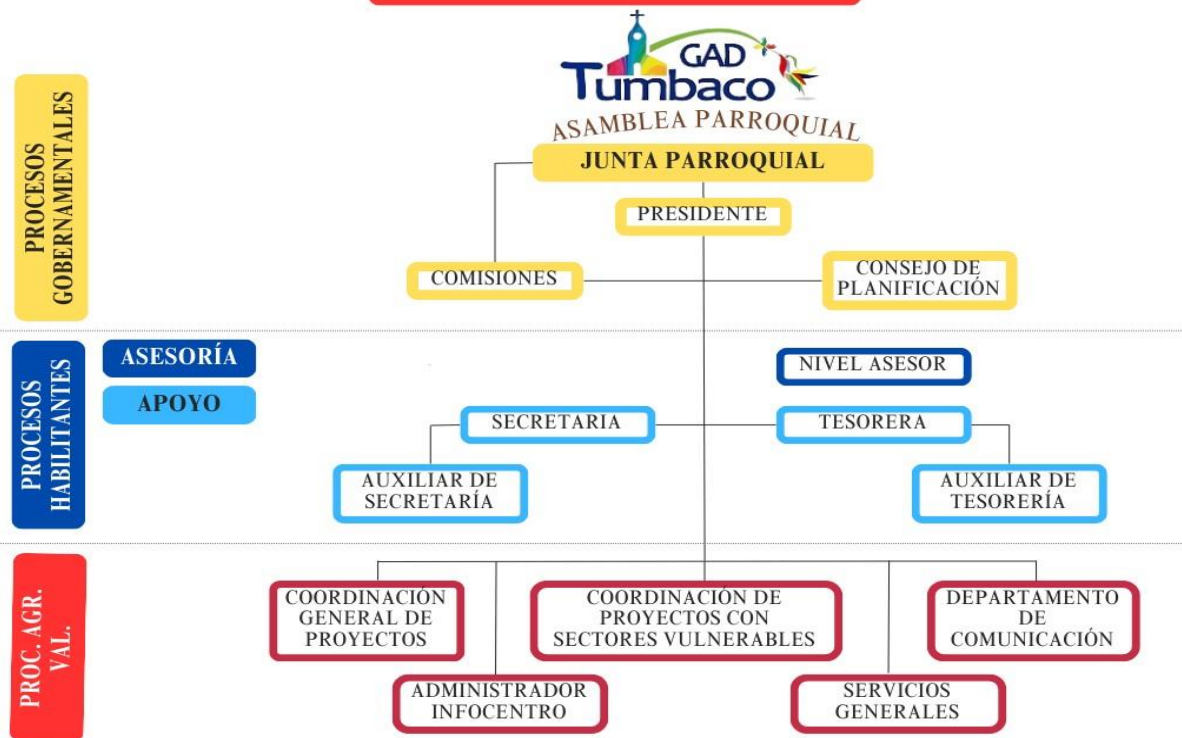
GAD Tumbaco

ASAMBLEA PARROQUIAL

JUNTA PARROQUIAL

PROCESOS GOBERNAMENTALES

PRESIDENTE

COMISIONES

CONSEJO DE PLANIFICACIÓN

PROCESOS HABILITANTES

ASESORÍA

APOYO

NIVEL ASESOR

SECRETARIA

TESORERA

AUXILIAR DE SECRETARÍA

AUXILIAR DE TESORERÍA

PROC. AGR. VAL.

COORDINACIÓN GENERAL DE PROYECTOS

COORDINACIÓN DE PROYECTOS CON SECTORES VULNERABLES

DEPARTAMENTO DE COMUNICACIÓN

ADMINISTRADOR INFOCENTRO

SERVICIOS GENERALES